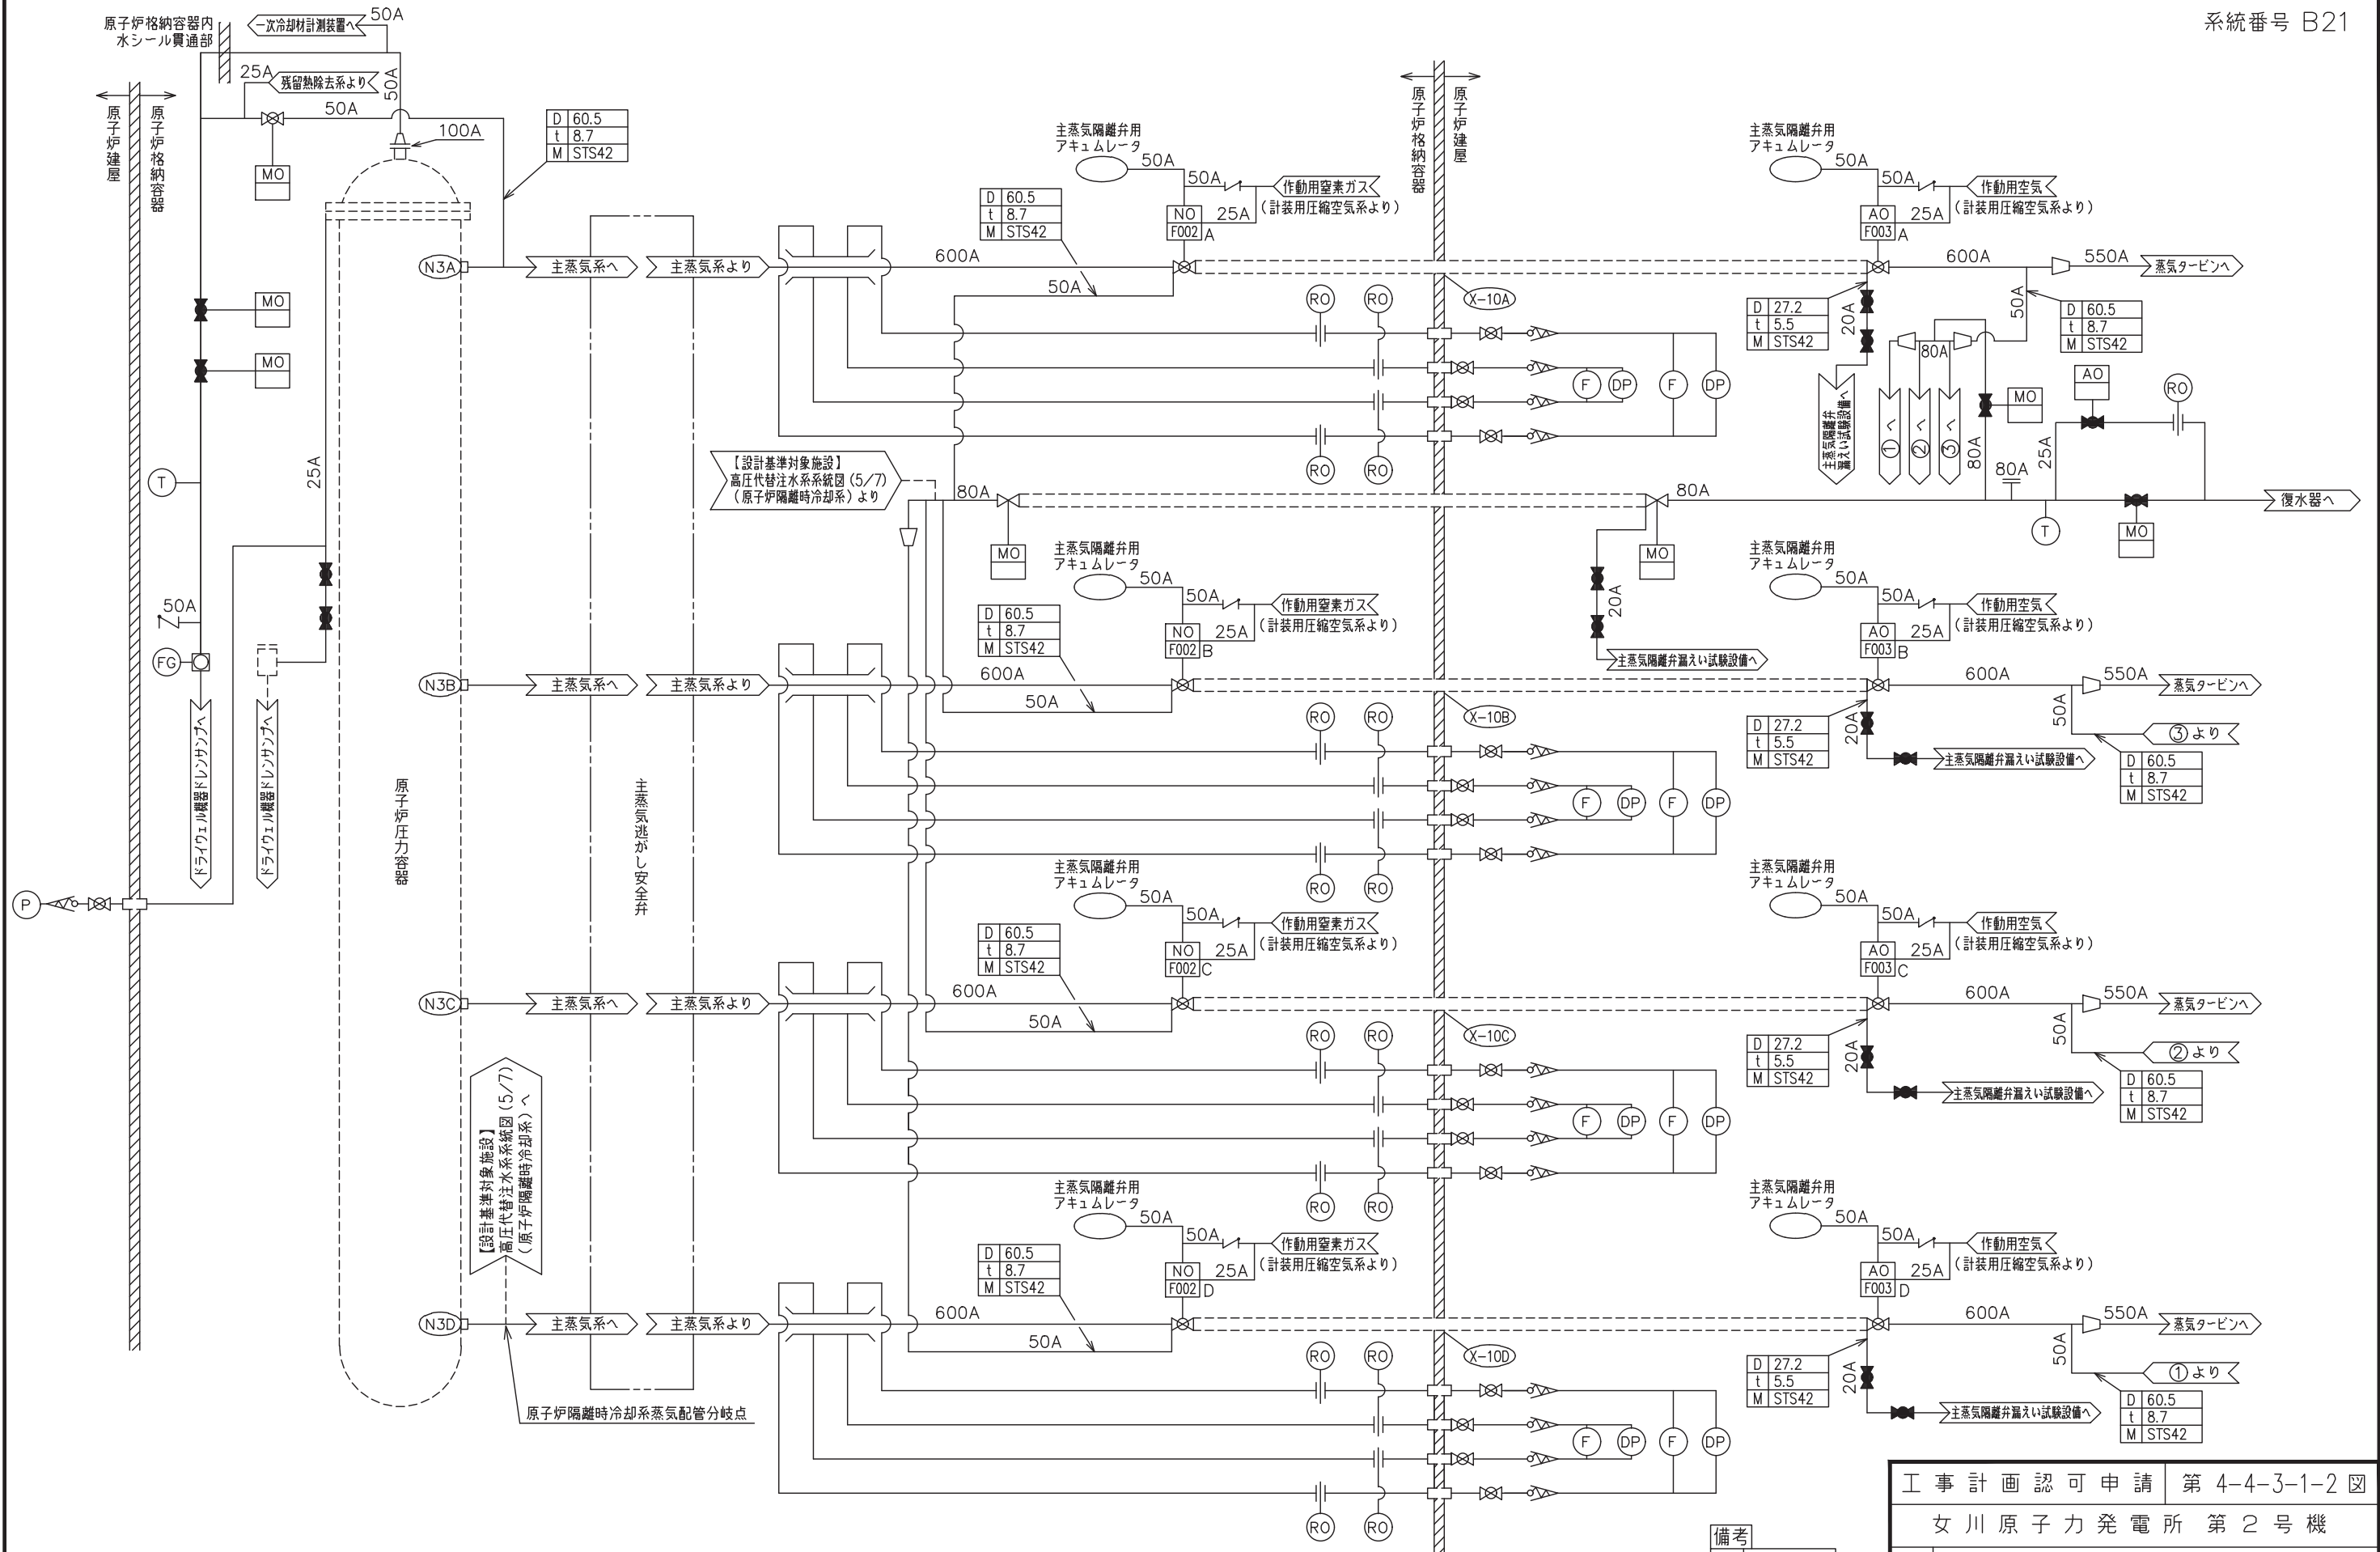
系統番号 B21

原子炉格納容器内水シール貫通部
一次冷却材計測装置へ
50A
25A
残留熱除去系より
50A
50A
100A
MO
原子炉建屋
原子炉格納容器

| D | 60.5 |
|---|---|
| t | 8.7 |
| M | STS42 |

主蒸気隔離弁用アキュムレータ
50A
50A
作動用窒素ガス
(計装用圧縮空気系より)
NO
25A
F002 A

| D | 60.5 |
|---|---|
| t | 8.7 |
| M | STS42 |

N3A
主蒸気系へ
主蒸気系より
600A
50A
MO
MO
RO
RO
X-10A
F
DP
F
DP
RO
RO
T
25A

原子炉格納容器
原子炉建屋

主蒸気隔離弁用アキュムレータ
50A
50A
作動用空気
(計装用圧縮空気系より)
AO
25A
F003 A
600A
550A
蒸気タービンへ

| D | 27.2 |
|---|---|
| t | 5.5 |
| M | STS42 |

20A
50A

| D | 60.5 |
|---|---|
| t | 8.7 |
| M | STS42 |

80A
主蒸気隔離弁漏えい試験設備へ
①へ
②へ
③へ
MO
AO
RO
80A
80A
25A
復水器へ
T
MO

【設計基準対象施設】
高圧代替注水系系統図(5/7)
(原子炉隔離時冷却系)より
80A
MO
80A
MO
20A
主蒸気隔離弁漏えい試験設備へ

50A
FG
ドライウェル機器ドレンサンプへ
ドライウェル機器ドレンサンプへ
原子炉圧力容器
主蒸気逃がし安全弁
P

主蒸気隔離弁用アキュムレータ
50A
50A
作動用窒素ガス
(計装用圧縮空気系より)

| D | 60.5 |
|---|---|
| t | 8.7 |
| M | STS42 |

NO
25A
F002 B
N3B
主蒸気系へ
主蒸気系より
600A
50A
RO
RO
X-10B
F
DP
F
DP

主蒸気隔離弁用アキュムレータ
50A
50A
作動用空気
(計装用圧縮空気系より)
AO
25A
F003 B
600A
550A
蒸気タービンへ

| D | 27.2 |
|---|---|
| t | 5.5 |
| M | STS42 |

20A
50A
③より
主蒸気隔離弁漏えい試験設備へ

| D | 60.5 |
|---|---|
| t | 8.7 |
| M | STS42 |

主蒸気隔離弁用アキュムレータ
50A
50A
作動用窒素ガス
(計装用圧縮空気系より)
RO
RO

| D | 60.5 |
|---|---|
| t | 8.7 |
| M | STS42 |

NO
25A
F002 C
N3C
主蒸気系へ
主蒸気系より
600A
50A
RO
RO
X-10C
F
DP
F
DP

主蒸気隔離弁用アキュムレータ
50A
50A
作動用空気
(計装用圧縮空気系より)
AO
25A
F003 C
600A
550A
蒸気タービンへ

| D | 27.2 |
|---|---|
| t | 5.5 |
| M | STS42 |

20A
50A
②より
主蒸気隔離弁漏えい試験設備へ

| D | 60.5 |
|---|---|
| t | 8.7 |
| M | STS42 |

【設計基準対象施設】
高圧代替注水系系統図(5/7)
(原子炉隔離時冷却系)へ

主蒸気隔離弁用アキュムレータ
50A
50A
作動用窒素ガス
(計装用圧縮空気系より)
RO
RO

| D | 60.5 |
|---|---|
| t | 8.7 |
| M | STS42 |

NO
25A
F002 D
N3D
主蒸気系へ
主蒸気系より
600A
50A
原子炉隔離時冷却系蒸気配管分岐点
RO
RO
X-10D
F
DP
F
DP
RO
RO

主蒸気隔離弁用アキュムレータ
50A
50A
作動用空気
(計装用圧縮空気系より)
AO
25A
F003 D
600A
550A
蒸気タービンへ

| D | 27.2 |
|---|---|
| t | 5.5 |
| M | STS42 |

20A
50A
①より
主蒸気隔離弁漏えい試験設備へ

| D | 60.5 |
|---|---|
| t | 8.7 |
| M | STS42 |

備考

| 工事計画認可申請 | 第 4-4-3-1-2 図 |
|---|---|
| 女川原子力発電所 第2号機 | |